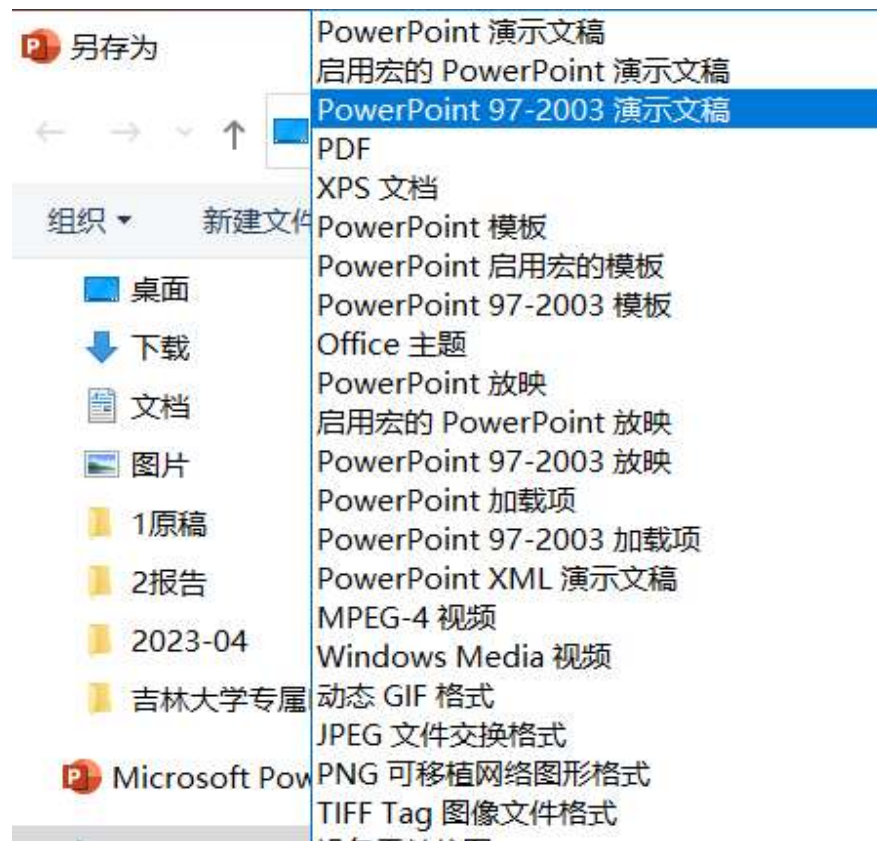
另存为

组织 ▾ 新建文件

桌面
下载
文档
图片
1原稿
2报告
2023-04
吉林大学专属

Microsoft Pow

PowerPoint 演示文稿
启用宏的 PowerPoint 演示文稿
PowerPoint 97-2003 演示文稿
PDF
XPS 文档
PowerPoint 模板
PowerPoint 启用宏的模板
PowerPoint 97-2003 模板
Office 主题
PowerPoint 放映
启用宏的 PowerPoint 放映
PowerPoint 97-2003 放映
PowerPoint 加载项
PowerPoint 97-2003 加载项
PowerPoint XML 演示文稿
MPEG-4 视频
Windows Media 视频
动态 GIF 格式
JPEG 文件交换格式
PNG 可移植网络图形格式
TIFF Tag 图像文件格式
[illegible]